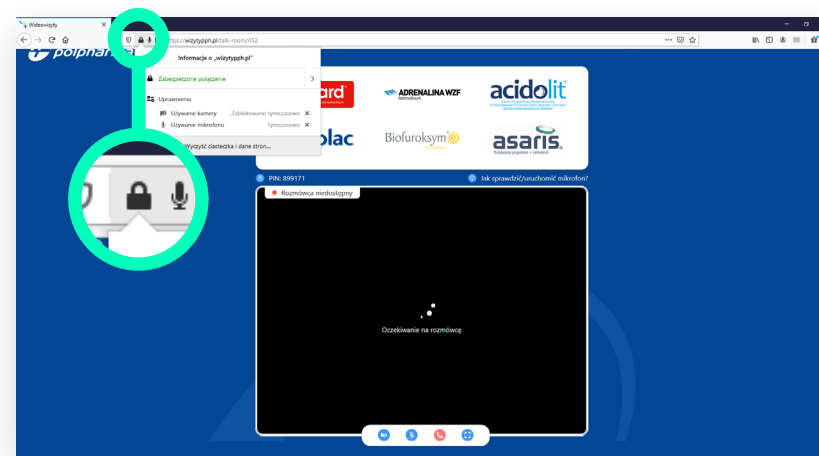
Wideowizyty

https://wizytypph.pl/talk-room/452

polphar

Informacje o „wizytypph.pl"

Zabezpieczone połączenie

Uprawnienia

Używanie kamery Zablokowano tymczasowo

Używanie mikrofonu Tymczasowo

Wyczyść ciasteczka i dane stron…

ard

ADRENALINA WZF

acidolit

olac

Biofuroksym

asaris

PIN: 899171

Jak sprawdzić/uruchomić mikrofon?

Rozmówca niedostępny

Oczekiwanie na rozmówcę